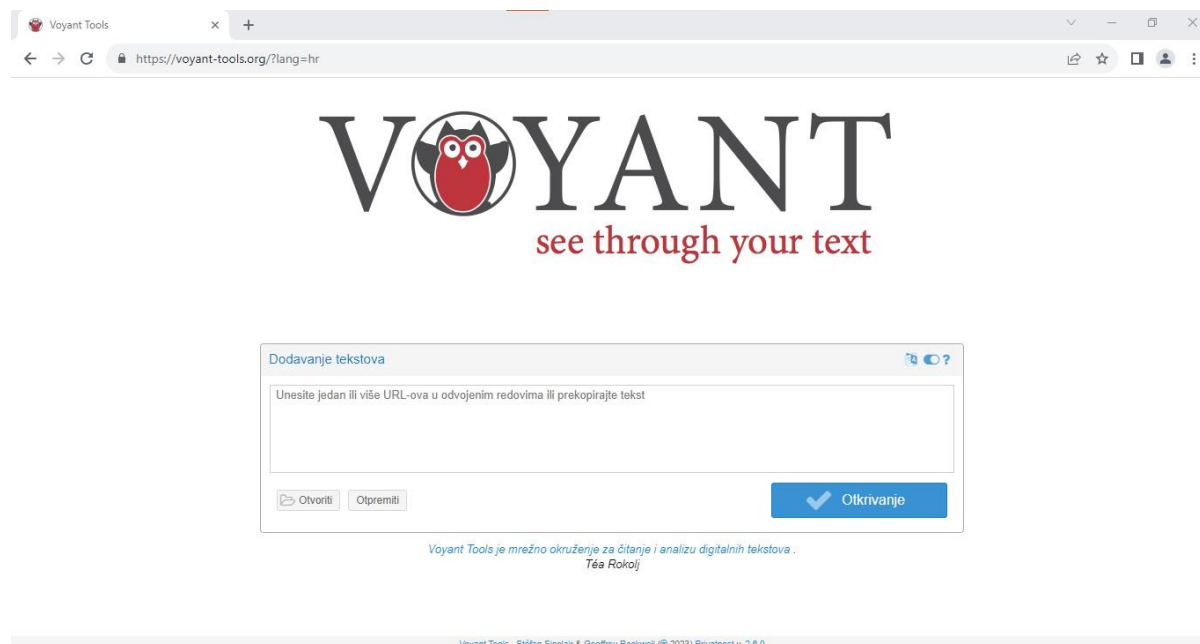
Voyant Tools

https://voyant-tools.org/?lang=hr

VOYANT
see through your text

Dodavanje tekstova

Unesite jedan ili više URL-ova u odvojenim redovima ili prekopirajte tekst

Otvoriti
Otpremiti
Otkrivanje

Voyant Tools je mrežno okruženje za čitanje i analizu digitalnih tekstova .
Téa Rokolj

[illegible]